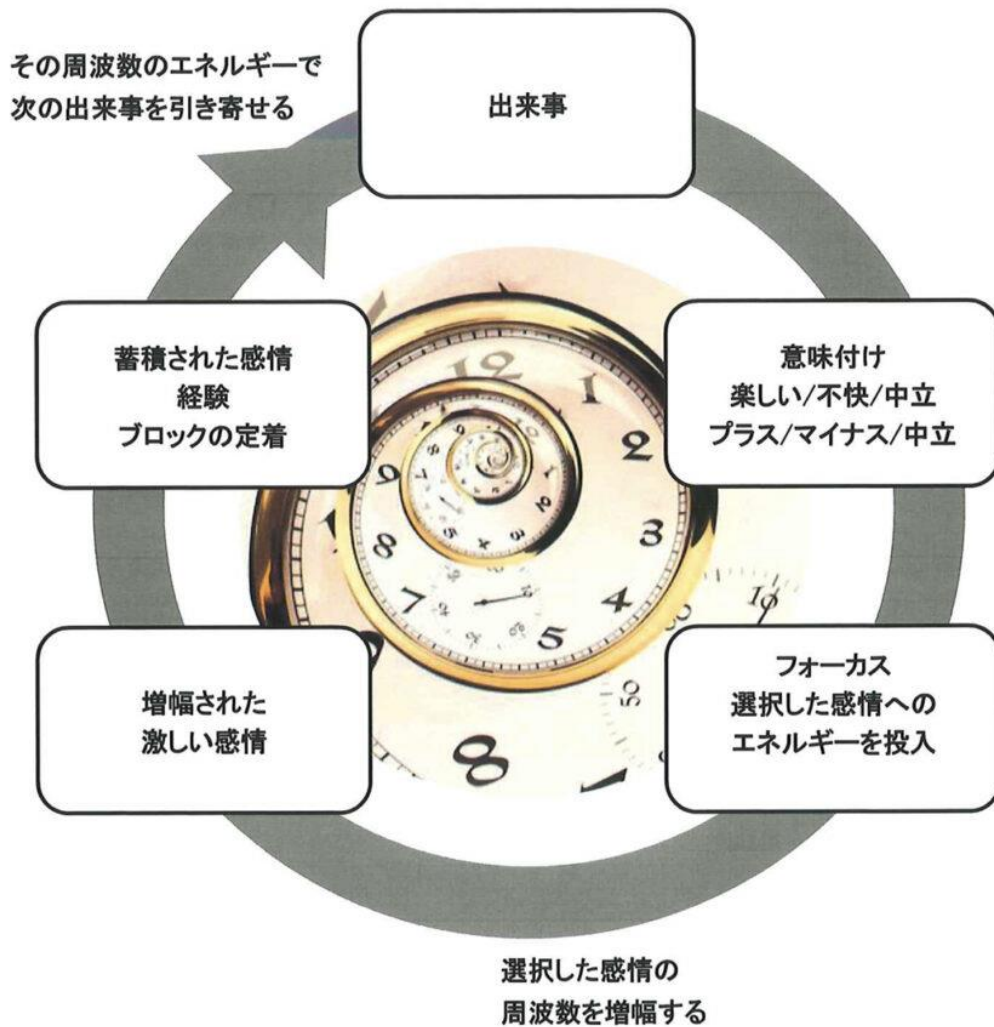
その周波数のエネルギーで
次の出来事を引き寄せる

出来事

蓄積された感情
経験
ブロックの定着

意味付け
楽しい/不快/中立
プラス/マイナス/中立

増幅された
激しい感情

フォーカス
選択した感情への
エネルギーを投入

選択した感情の
周波数を増幅する